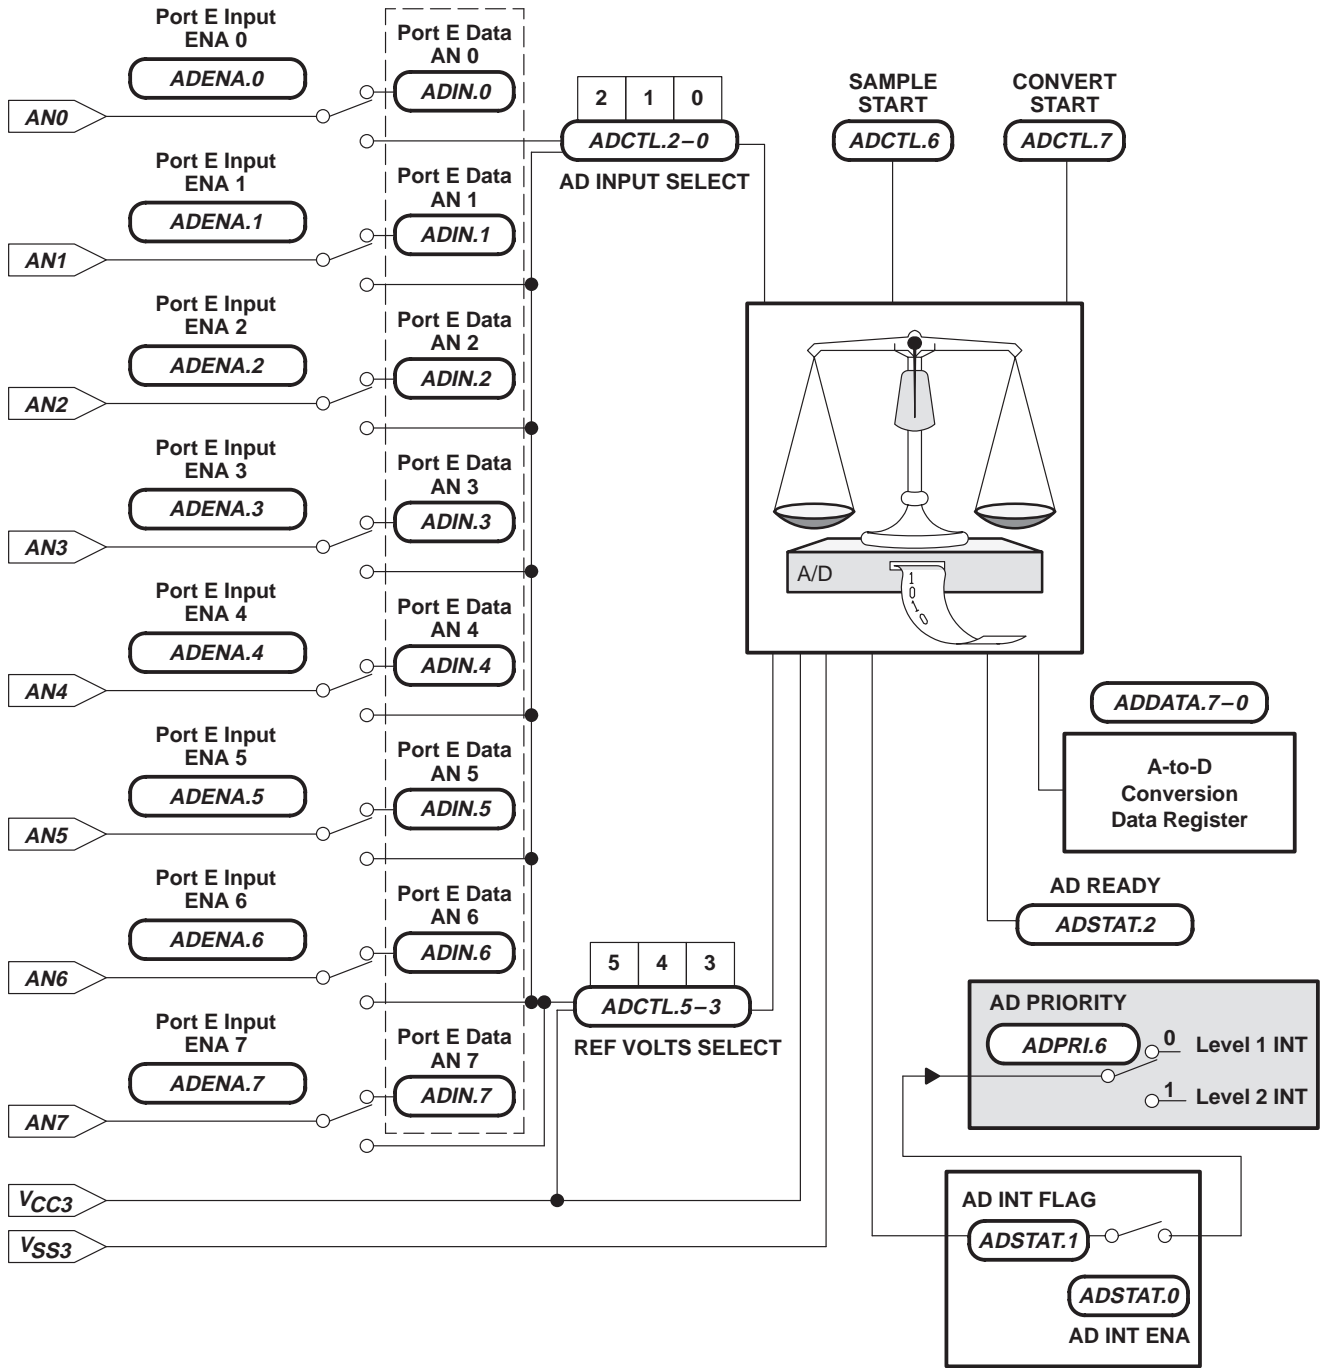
Port E Input
ENA 0
ADENA.0
Port E Data
AN 0
ADIN.0
AN0

2 1 0
ADCTL.2−0
AD INPUT SELECT

SAMPLE
START
ADCTL.6

CONVERT
START
ADCTL.7

Port E Input
ENA 1
ADENA.1
Port E Data
AN 1
ADIN.1
AN1

Port E Input
ENA 2
ADENA.2
Port E Data
AN 2
ADIN.2
AN2

Port E Input
ENA 3
ADENA.3
Port E Data
AN 3
ADIN.3
AN3

Port E Input
ENA 4
ADENA.4
Port E Data
AN 4
ADIN.4
AN4

Port E Input
ENA 5
ADENA.5
Port E Data
AN 5
ADIN.5
AN5

Port E Input
ENA 6
ADENA.6
Port E Data
AN 6
ADIN.6
AN6

Port E Input
ENA 7
ADENA.7
Port E Data
AN 7
ADIN.7
AN7

A/D
1
0
1
0

ADDATA.7−0
A-to-D
Conversion
Data Register

AD READY
ADSTAT.2

5 4 3
ADCTL.5−3
REF VOLTS SELECT

AD PRIORITY
ADPRI.6
0 Level 1 INT
1 Level 2 INT

$V_{CC3}$
$V_{SS3}$

AD INT FLAG
ADSTAT.1
ADSTAT.0
AD INT ENA